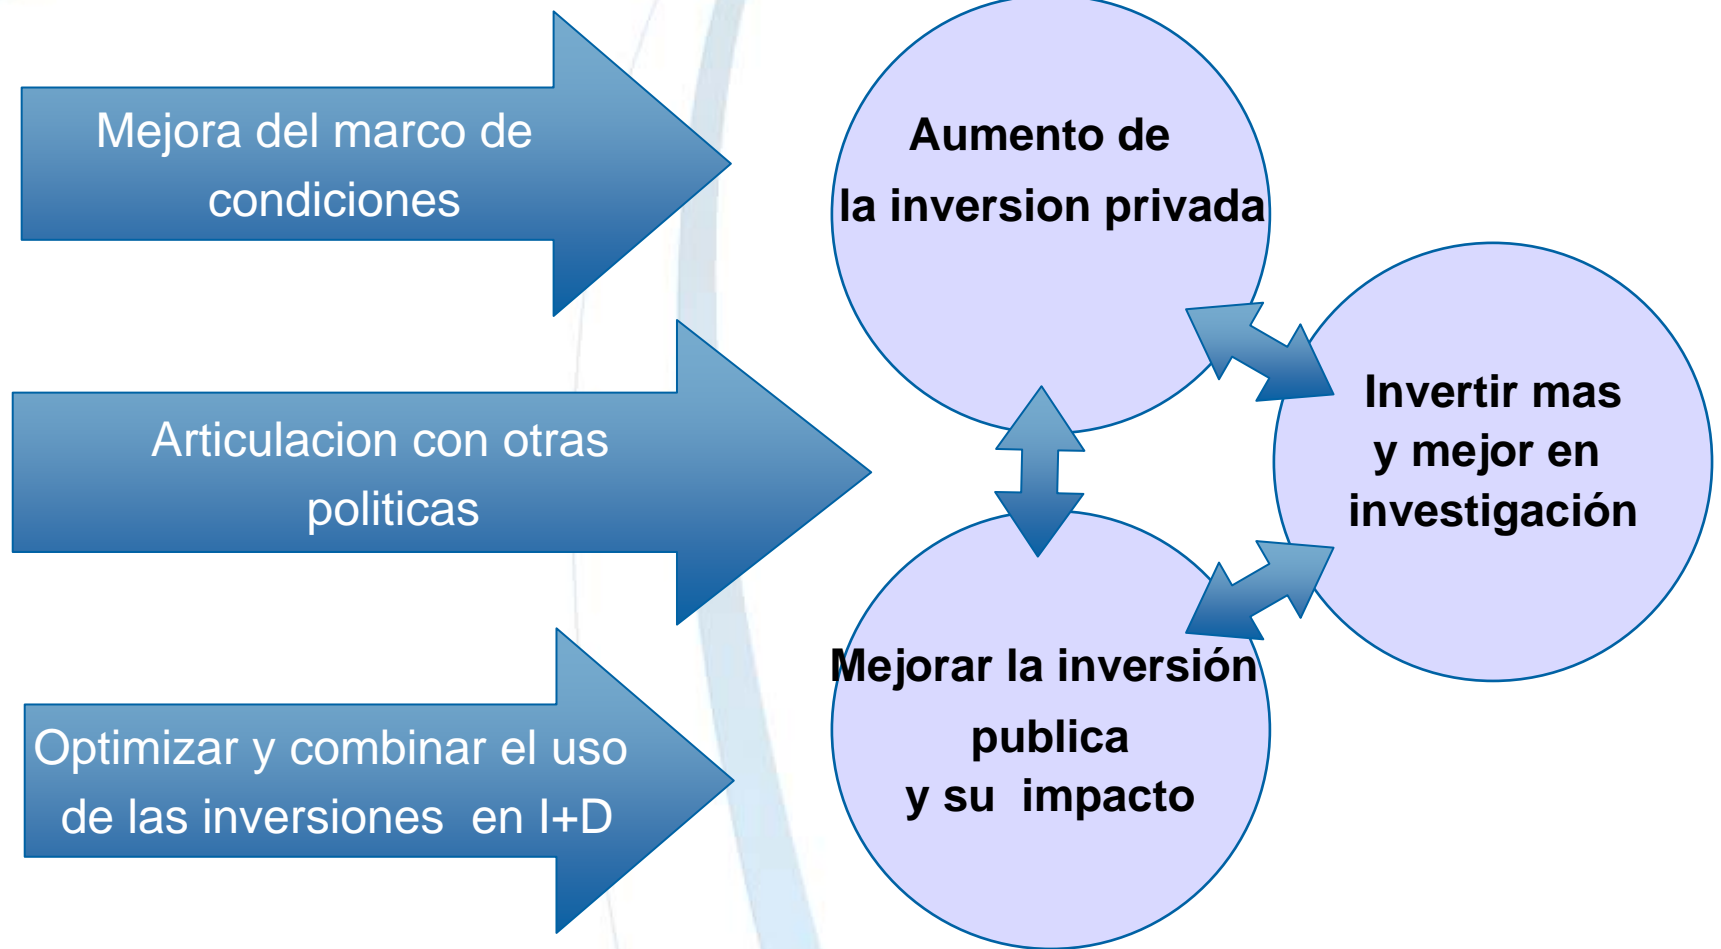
Mejora del marco de condiciones

Articulacion con otras politicas

Optimizar y combinar el uso de las inversiones en I+D

Aumento de la inversion privada

Invertir mas y mejor en investigación

Mejorar la inversión publica y su impacto